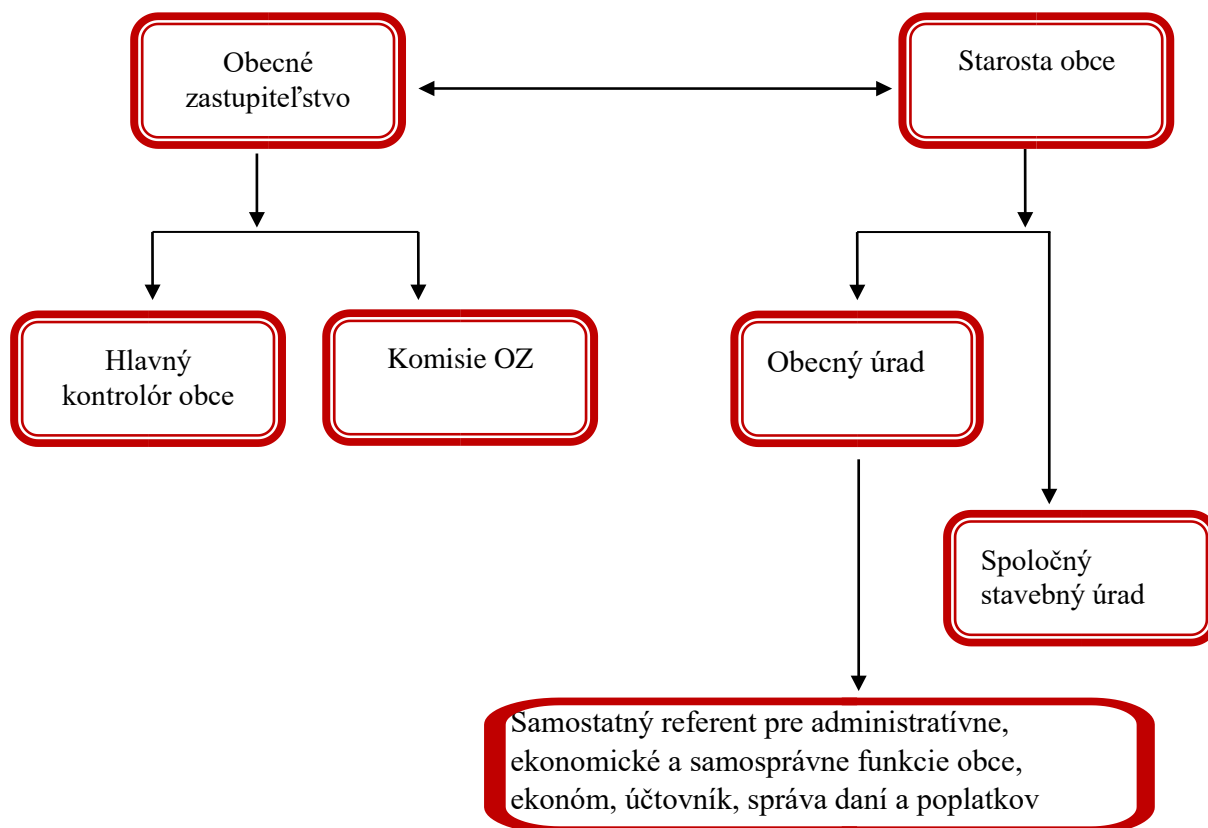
Obecné zastupiteľstvo

Starosta obce

Hlavný kontrolór obce

Komisie OZ

Obecný úrad

Spoločný stavebný úrad

Samostatný referent pre administratívne, ekonomické a samosprávne funkcie obce, ekonóm, účtovník, správa daní a poplatkov